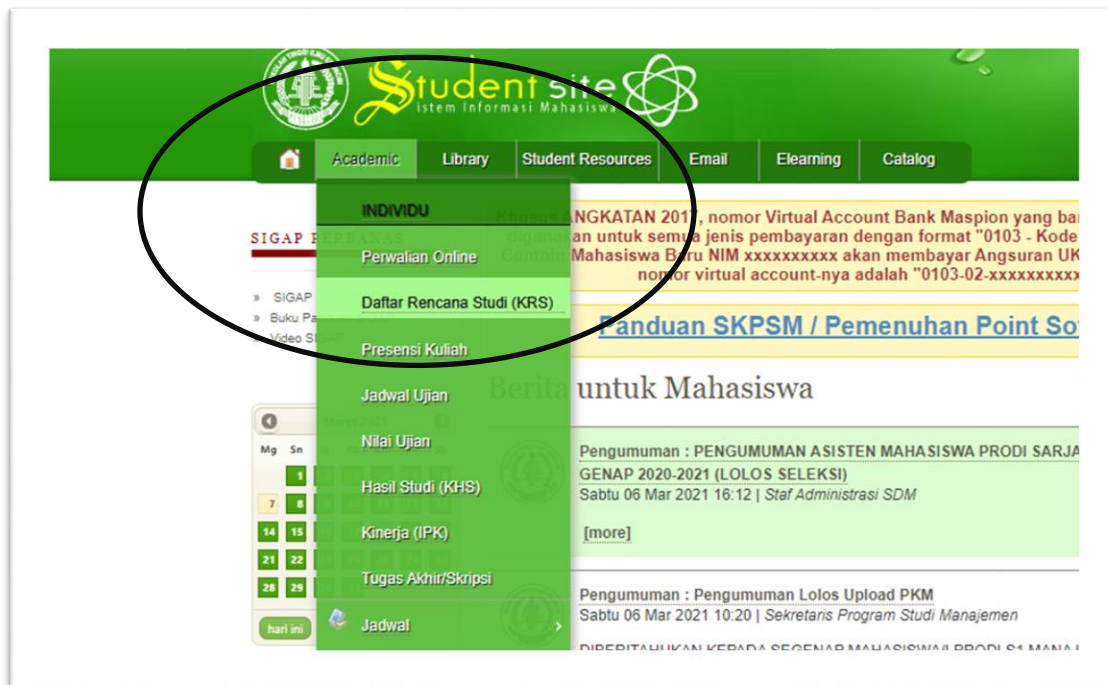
Student site
istem Informasi Mahasiswa

Academic
Library
Student Resources
Email
Elearning
Catalog

INDIVIDU
Perwalian Online
Daftar Rencana Studi (KRS)
Presensi Kuliah
Jadwal Ujian
Nilai Ujian
Hasil Studi (KHS)
Kinerja (IPK)
Tugas Akhir/Skripsi
Jadwal

SIGAP P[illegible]

» SIGAP
» Buku Pa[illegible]
» Video SI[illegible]

Khusus ANGKATAN 201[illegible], nomor Virtual Account Bank Maspion yang ba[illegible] digunakan untuk semua jenis pembayaran dengan format "0103 - Kode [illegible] Contoh Mahasiswa Baru NIM xxxxxxxxxx akan membayar Angsuran UK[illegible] nomor virtual account-nya adalah "0103-02-xxxxxxxxx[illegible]

Panduan SKPSM / Pemenuhan Point So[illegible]

Berita untuk Mahasiswa

Maret 2021

| Mg | Sn | | | | | |
|---|---|---|---|---|---|---|
| | 1 | | | | | |
| 7 | 8 | | | | | |
| 14 | 15 | | | | | |
| 21 | 22 | | | | | |
| 28 | 29 | | | | | |

hari ini

Pengumuman : PENGUMUMAN ASISTEN MAHASISWA PRODI SARJA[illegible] GENAP 2020-2021 (LOLOS SELEKSI)
Sabtu 06 Mar 2021 16:12 | Staf Administrasi SDM

[more]

Pengumuman : Pengumuman Lolos Upload PKM
Sabtu 06 Mar 2021 10:20 | Sekretaris Program Studi Manajemen

DIBERITAHUKAN KEPADA SEGENAP MAHASISWA/I PRODI S1 MANA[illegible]